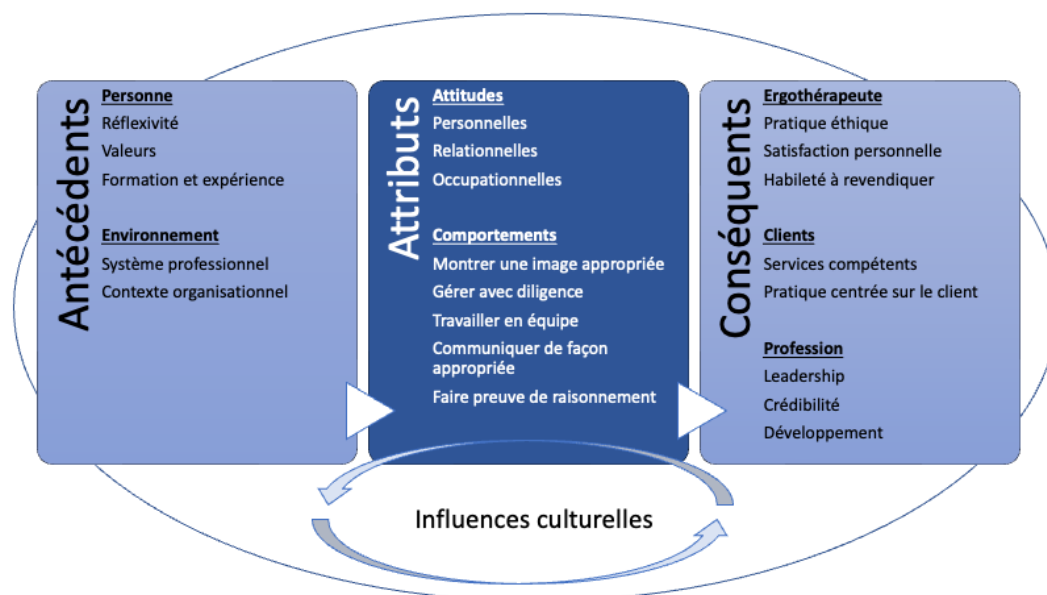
Antécédents

Personne
Réflexivité
Valeurs
Formation et expérience

Environnement
Système professionnel
Contexte organisationnel

Attributs

Attitudes
Personnelles
Relationnelles
Occupationnelles

Comportements
Montrer une image appropriée
Gérer avec diligence
Travailler en équipe
Communiquer de façon appropriée
Faire preuve de raisonnement

Conséquents

Ergothérapeute
Pratique éthique
Satisfaction personnelle
Habileté à revendiquer

Clients
Services compétents
Pratique centrée sur le client

Profession
Leadership
Crédibilité
Développement

Influences culturelles